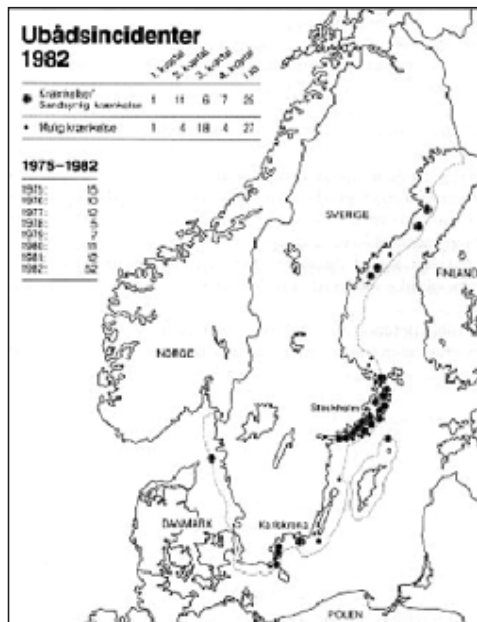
Ubådsincidenter
1982

| | 1. kvartal | 2. kvartal | 3. kvartal | 4. kvartal | I alt |
|---|---|---|---|---|---|
| Krænkelse/ Sandsynlig krænkelse | 1 | 11 | 6 | 7 | 25 |
| Mulig krænkelse | 1 | 4 | 18 | 4 | 27 |

1975–1982

1975: 15
1976: 10
1977: 10
1978: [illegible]
1979: 7
1980: 11
1981: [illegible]
1982: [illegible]

SVERIGE
FINLAND
NORGE
Stockholm
DANMARK
Karlskrona
POLEN